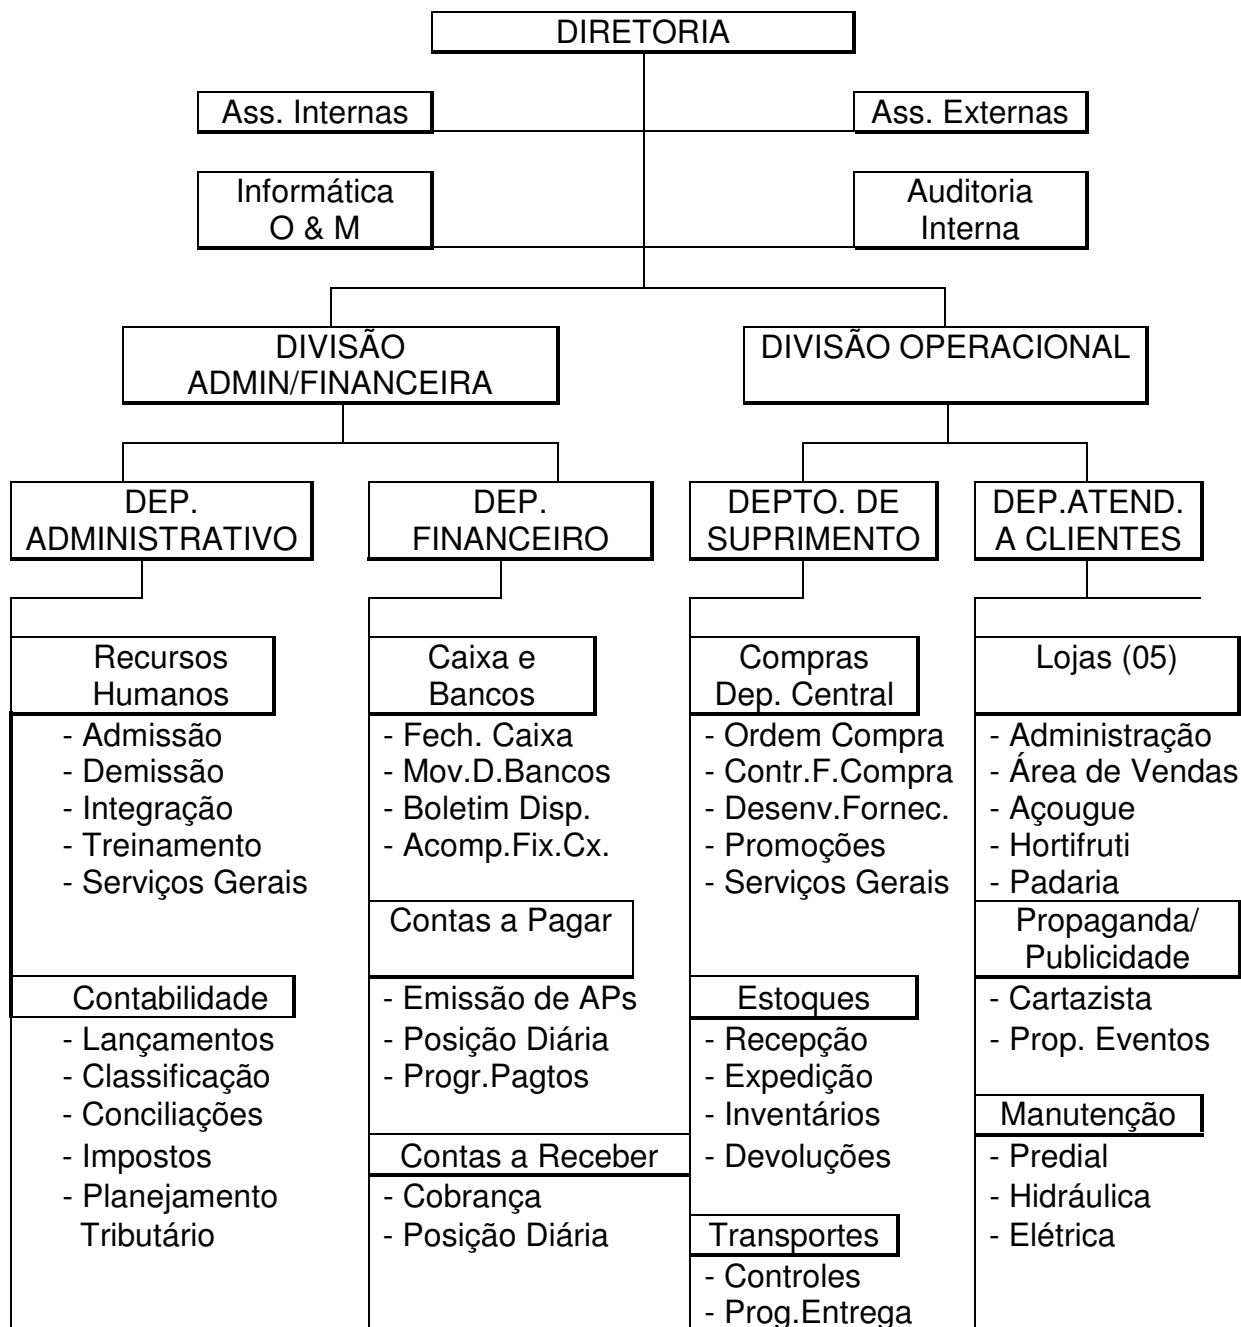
DIRETORIA

Ass. Internas

Ass. Externas

Informática
O & M

Auditoria
Interna

DIVISÃO
ADMIN/FINANCEIRA

DIVISÃO OPERACIONAL

DEP.
ADMINISTRATIVO

Recursos
Humanos

- Admissão
- Demissão
- Integração
- Treinamento
- Serviços Gerais

Contabilidade

- Lançamentos
- Classificação
- Conciliações
- Impostos
- Planejamento
Tributário

DEP.
FINANCEIRO

Caixa e
Bancos

- Fech. Caixa
- Mov.D.Bancos
- Boletim Disp.
- Acomp.Fix.Cx.

Contas a Pagar

- Emissão de APs
- Posição Diária
- Progr.Pagtos

Contas a Receber

- Cobrança
- Posição Diária

DEPTO. DE
SUPRIMENTO

Compras
Dep. Central

- Ordem Compra
- Contr.F.Compra
- Desenv.Fornec.
- Promoções
- Serviços Gerais

Estoques

- Recepção
- Expedição
- Inventários
- Devoluções

Transportes

- Controles
- Prog.Entrega

DEP.ATEND.
A CLIENTES

Lojas (05)

- Administração
- Área de Vendas
- Açougue
- Hortifruti
- Padaria

Propaganda/
Publicidade

- Cartazista
- Prop. Eventos

Manutenção

- Predial
- Hidráulica
- Elétrica